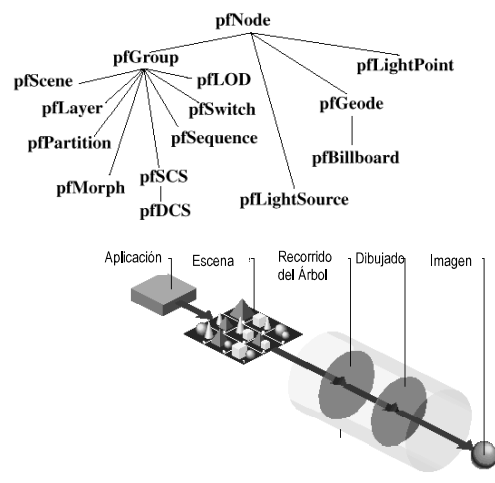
pfNode

pfGroup

pfScene

pfLOD

pfLightPoint

pfLayer

pfSwitch

pfGeode

pfPartition

pfSequence

pfBillboard

pfMorph

pfSCS

pfLightSource

pfDCS

Aplicación

Escena

Recorrido del Árbol

Dibujado

Imagen